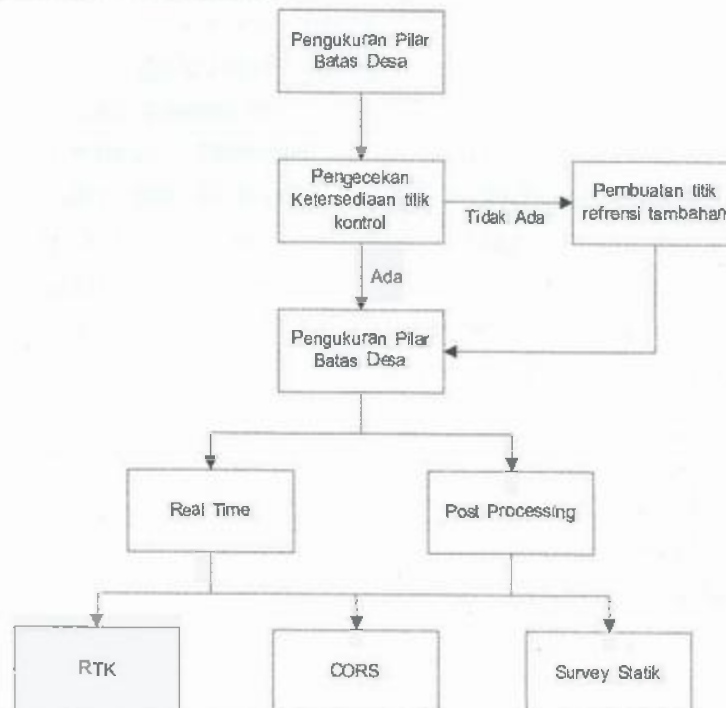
Pengukuran Pilar Batas Desa

Pengecekan Ketersediaan titik kontrol

Tidak Ada

Pembuatan titik refrensi tambahan

Ada

Pengukuran Pilar Batas Desa

Real Time

Post Processing

RTK

CORS

Survey Statik